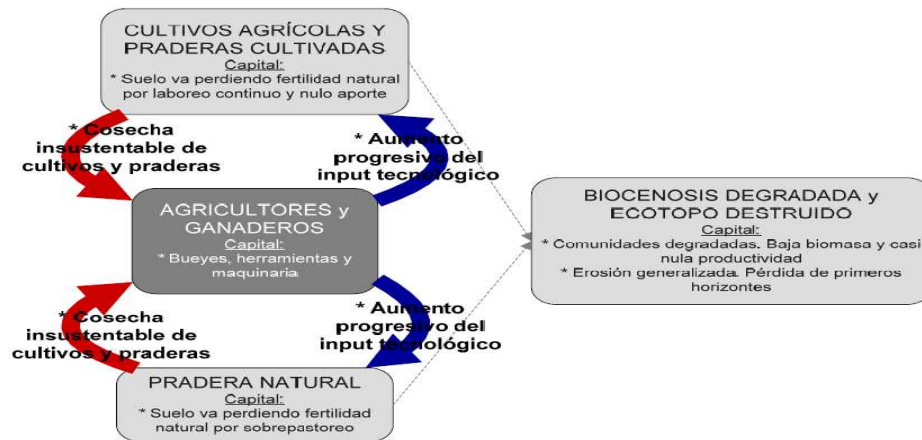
CULTIVOS AGRÍCOLAS Y PRADERAS CULTIVADAS
Capital:
* Suelo va perdiendo fertilidad natural por laboreo continuo y nulo aporte

* Cosecha insustentable de cultivos y praderas

* Aumento progresivo del input tecnológico

AGRICULTORES y GANADEROS
Capital:
* Bueyes, herramientas y maquinaria

BIOCENOSIS DEGRADADA y ECOTOPO DESTRUIDO
Capital:
* Comunidades degradadas. Baja biomasa y casi nula productividad
* Erosión generalizada. Pérdida de primeros horizontes

* Cosecha insustentable de cultivos y praderas

* Aumento progresivo del input tecnológico

PRADERA NATURAL
Capital:
* Suelo va perdiendo fertilidad natural por sobrepastoreo